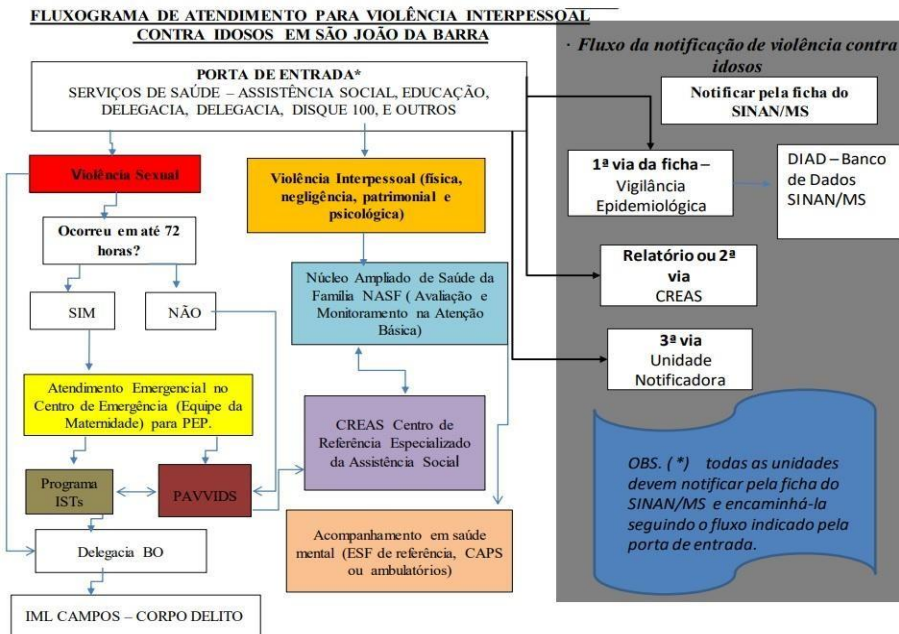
FLUXOGRAMA DE ATENDIMENTO PARA VIOLÊNCIA INTERPESSOAL CONTRA IDOSOS EM SÃO JOÃO DA BARRA

PORTA DE ENTRADA*
SERVIÇOS DE SAÚDE – ASSISTÊNCIA SOCIAL, EDUCAÇÃO, DELEGACIA, DELEGACIA, DISQUE 100, E OUTROS

Violência Sexual

Ocorreu em até 72 horas?

SIM

NÃO

Atendimento Emergencial no Centro de Emergência (Equipe da Maternidade) para PEP.

Programa ISTs

PAVVIDS

Delegacia BO

IML CAMPOS – CORPO DELITO

Violência Interpessoal (física, negligência, patrimonial e psicológica)

Núcleo Ampliado de Saúde da Família NASF ( Avaliação e Monitoramento na Atenção Básica)

CREAS Centro de Referência Especializado da Assistência Social

Acompanhamento em saúde mental (ESF de referência, CAPS ou ambulatórios)

· Fluxo da notificação de violência contra idosos

Notificar pela ficha do SINAN/MS

1ª via da ficha – Vigilância Epidemiológica

DIAD – Banco de Dados SINAN/MS

Relatório ou 2ª via CREAS

3ª via Unidade Notificadora

OBS. (*) todas as unidades devem notificar pela ficha do SINAN/MS e encaminhá-la seguindo o fluxo indicado pela porta de entrada.